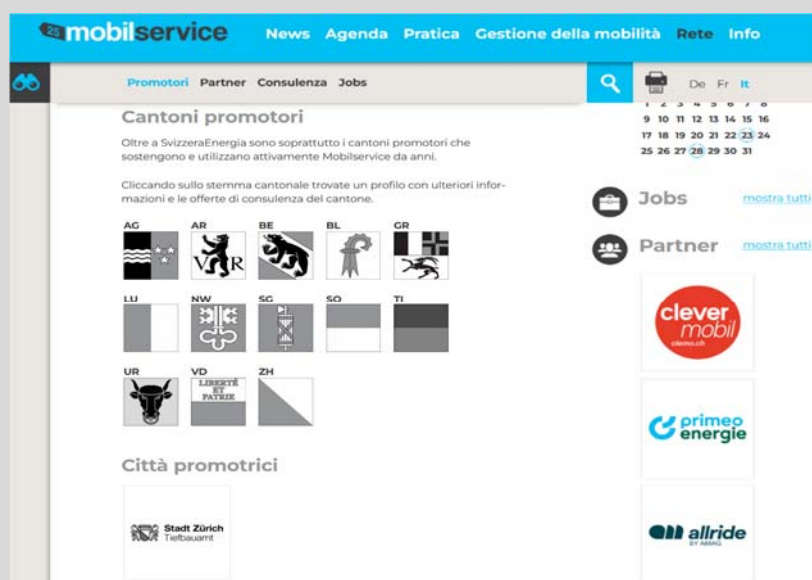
mobilservice News Agenda Pratica Gestione della mobilità Rete Info

Promotori Partner Consulenza Jobs

De Fr It

9 10 11 12 13 14 15 16
17 18 19 20 21 22 23 24
25 26 27 28 29 30 31

Cantoni promotori

Oltre a SvizzeraEnergia sono soprattutto i cantoni promotori che sostengono e utilizzano attivamente Mobilservice da anni.

Cliccando sullo stemma cantonale trovate un profilo con ulteriori informazioni e le offerte di consulenza del cantone.

AG AR BE BL GR

V R

LU NW SG SO TI

UR VD ZH

LIBERTÉ ET PATRIE

Città promotrici

Stadt Zürich Tiefbauamt

Jobs mostra tutti

Partner mostra tutti

clever mobil clemo.ch

primeo energie

allride BY AMAG